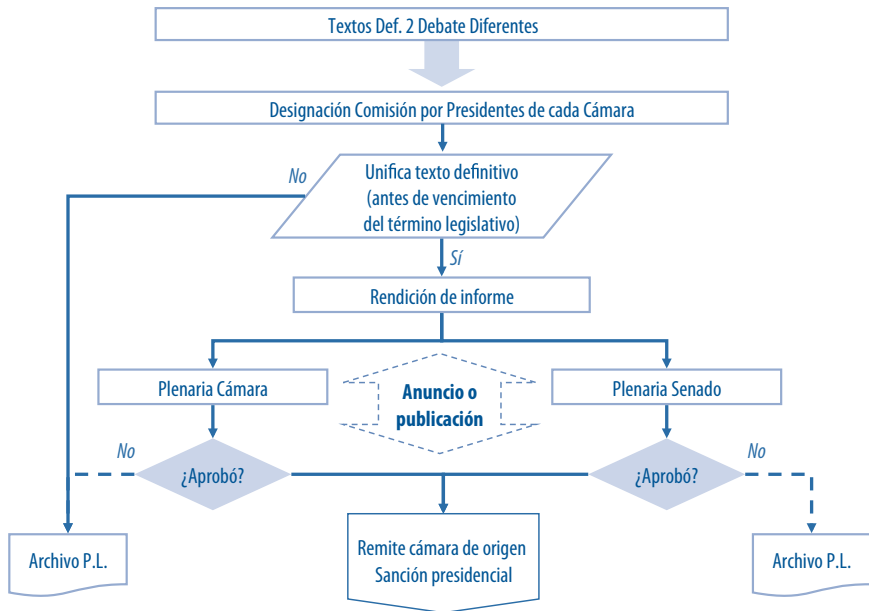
Textos Def. 2 Debate Diferentes

Designación Comisión por Presidentes de cada Cámara

No

Unifica texto definitivo (antes de vencimiento del término legislativo)

Sí

Rendición de informe

Plenaria Cámara

Anuncio o publicación

Plenaria Senado

No

¿Aprobó?

¿Aprobó?

No

Archivo P.L.

Remite cámara de origen Sanción presidencial

Archivo P.L.